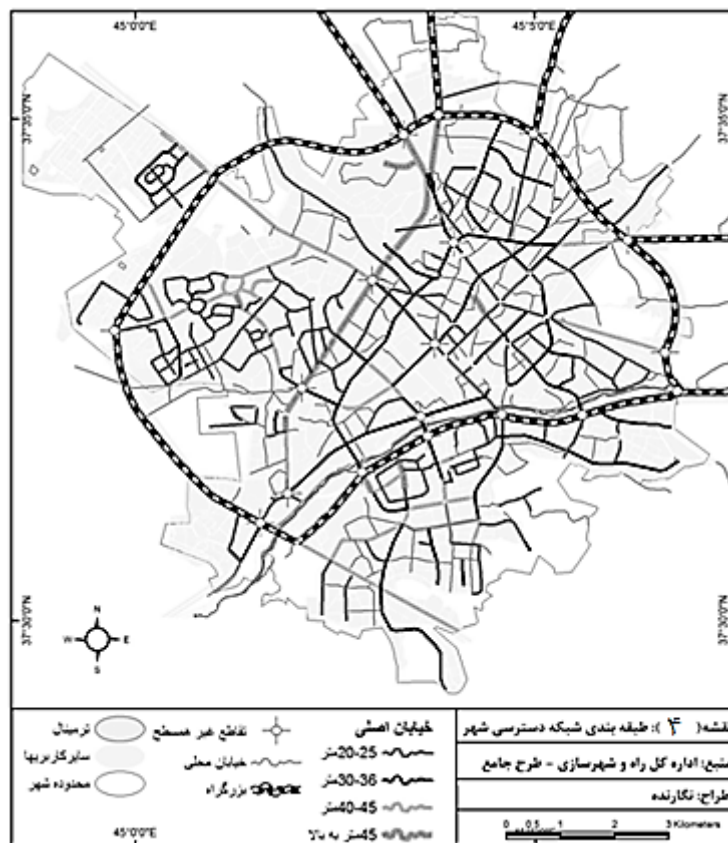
45°0'0"E
45°5'0"E
37°35'0"N
37°35'0"N
37°30'0"N
37°30'0"N
N
W
E
S

نقشه( ۴ ): طبقه بندی شبکه دسترسی شهر
منبع: اداره کل راه و شهرسازی - طرح جامع
طراح: نگارنده
0 0.5 1 2 3 Kilometers

خیابان اصلی
20-25متر
30-36متر
40-45متر
45متر به بالا

تقاطع غیر مسطح
خیابان محلی
بزرگراه

ترمینال
سایر کاربریها
محدوده شهر

45°0'0"E